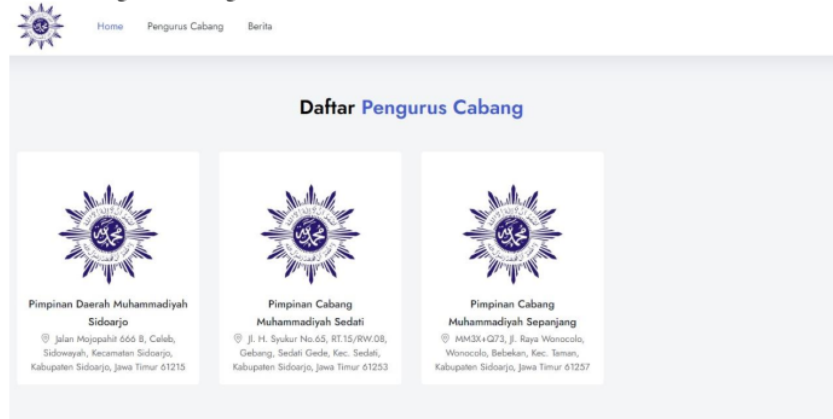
Home Pengurus Cabang Berita

Daftar Pengurus Cabang

Pimpinan Daerah Muhammadiyah Sidoarjo

Jalan Mojopahit 666 B, Celeb, Sidowayah, Kecamatan Sidoarjo, Kabupaten Sidoarjo, Jawa Timur 61215

Pimpinan Cabang Muhammadiyah Sedati

Jl. H. Syukur No.65, RT.15/RW.08, Gebang, Sedati Gede, Kec. Sedati, Kabupaten Sidoarjo, Jawa Timur 61253

Pimpinan Cabang Muhammadiyah Sepanjang

MM3X+Q73, Jl. Raya Wonocolo, Wonocolo, Bebekan, Kec. Taman, Kabupaten Sidoarjo, Jawa Timur 61257